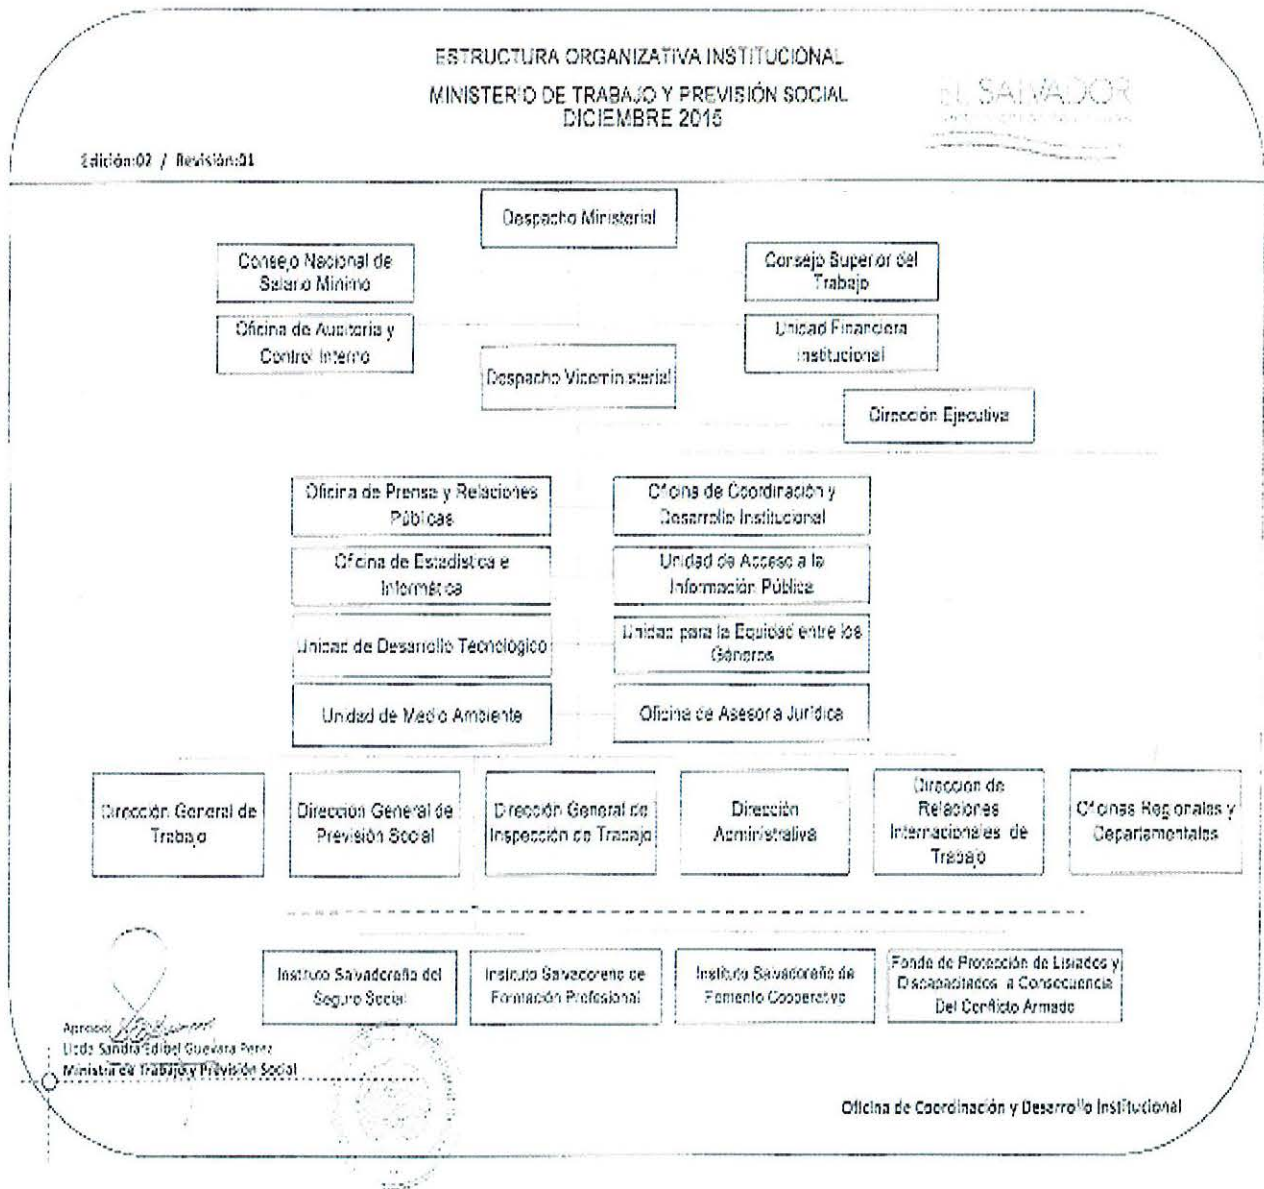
ESTRUCTURA ORGANIZATIVA INSTITUCIONAL
MINISTERIO DE TRABAJO Y PREVISIÓN SOCIAL
DICIEMBRE 2015

EL SALVADOR

Edición:02 / Revisión:01

Despacho Ministerial

Consejo Nacional de Salario Mínimo

Consejo Superior del Trabajo

Oficina de Auditoría y Control Interno

Unidad Financiera Institucional

Despacho Viceministerial

Dirección Ejecutiva

Oficina de Prensa y Relaciones Públicas

Oficina de Coordinación y Desarrollo Institucional

Oficina de Estadística e Informática

Unidad de Acceso a la Información Pública

Unidad de Desarrollo Tecnológico

Unidad para la Equidad entre los Géneros

Unidad de Medio Ambiente

Oficina de Asesoría Jurídica

Dirección General de Trabajo

Dirección General de Previsión Social

Dirección General de Inspección de Trabajo

Dirección Administrativa

Dirección de Relaciones Internacionales de Trabajo

Oficinas Regionales y Departamentales

Instituto Salvadoreño del Seguro Social

Instituto Salvadoreño de Formación Profesional

Instituto Salvadoreño de Fomento Cooperativo

Fondo de Protección de Lisiados y Discapacitados a Consecuencia Del Conflicto Armado

Aprobado
Licda Sandra Edibel Guevara Pérez
Ministra de Trabajo y Previsión Social

Oficina de Coordinación y Desarrollo Institucional